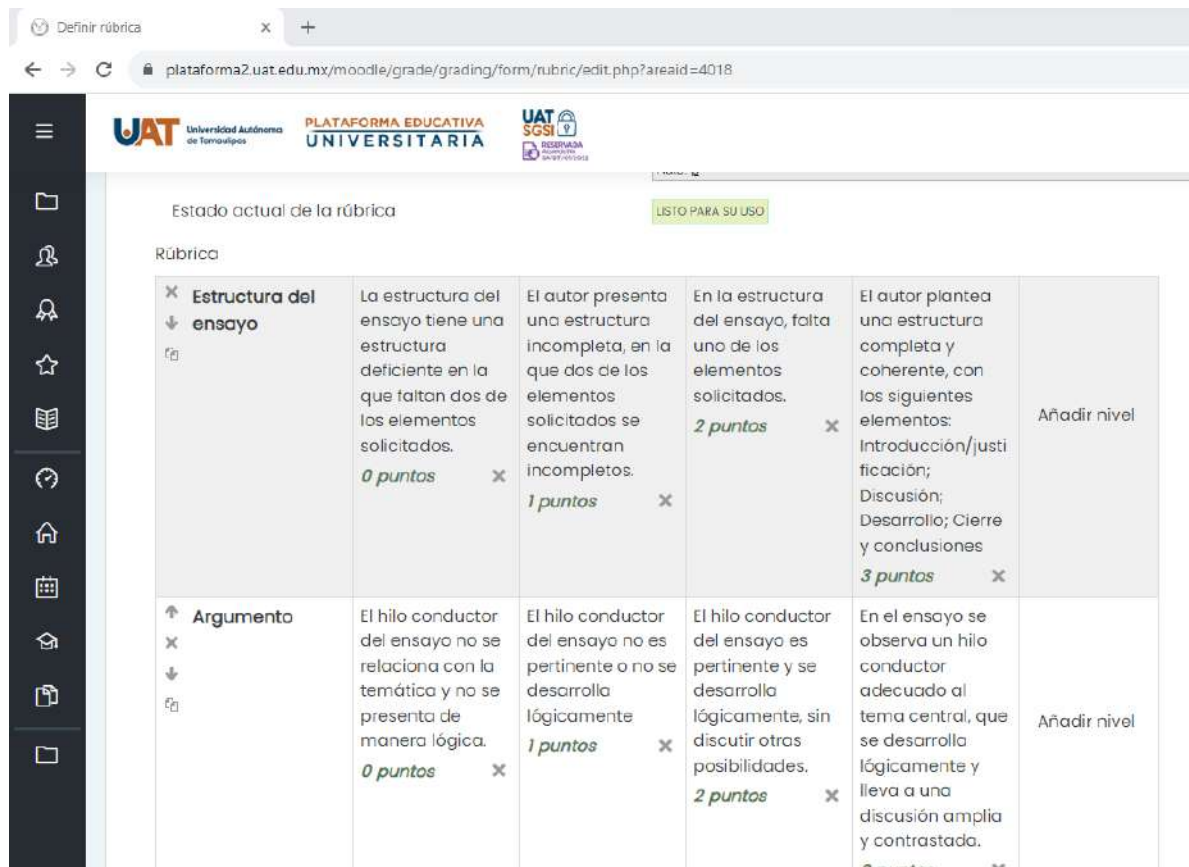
Definir rúbrica

plataforma2.uat.edu.mx/moodle/grade/grading/form/rubric/edit.php?areaid=4018

UAT Universidad Autónoma de Tamaulipas PLATAFORMA EDUCATIVA UNIVERSITARIA UAT SGSI RESERVADA

Estado actual de la rúbrica LISTO PARA SU USO

Rúbrica

| Estructura del ensayo | La estructura del ensayo tiene una estructura deficiente en la que faltan dos de los elementos solicitados. 0 puntos | El autor presenta una estructura incompleta, en la que dos de los elementos solicitados se encuentran incompletos. 1 puntos | En la estructura del ensayo, falta uno de los elementos solicitados. 2 puntos | El autor plantea una estructura completa y coherente, con los siguientes elementos: Introducción/justificación; Discusión; Desarrollo; Cierre y conclusiones 3 puntos | Añadir nivel |
|---|---|---|---|---|---|
| Argumento | El hilo conductor del ensayo no se relaciona con la temática y no se presenta de manera lógica. 0 puntos | El hilo conductor del ensayo no es pertinente o no se desarrolla lógicamente 1 puntos | El hilo conductor del ensayo es pertinente y se desarrolla lógicamente, sin discutir otras posibilidades. 2 puntos | En el ensayo se observa un hilo conductor adecuado al tema central, que se desarrolla lógicamente y lleva a una discusión amplia y contrastada. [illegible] | Añadir nivel |